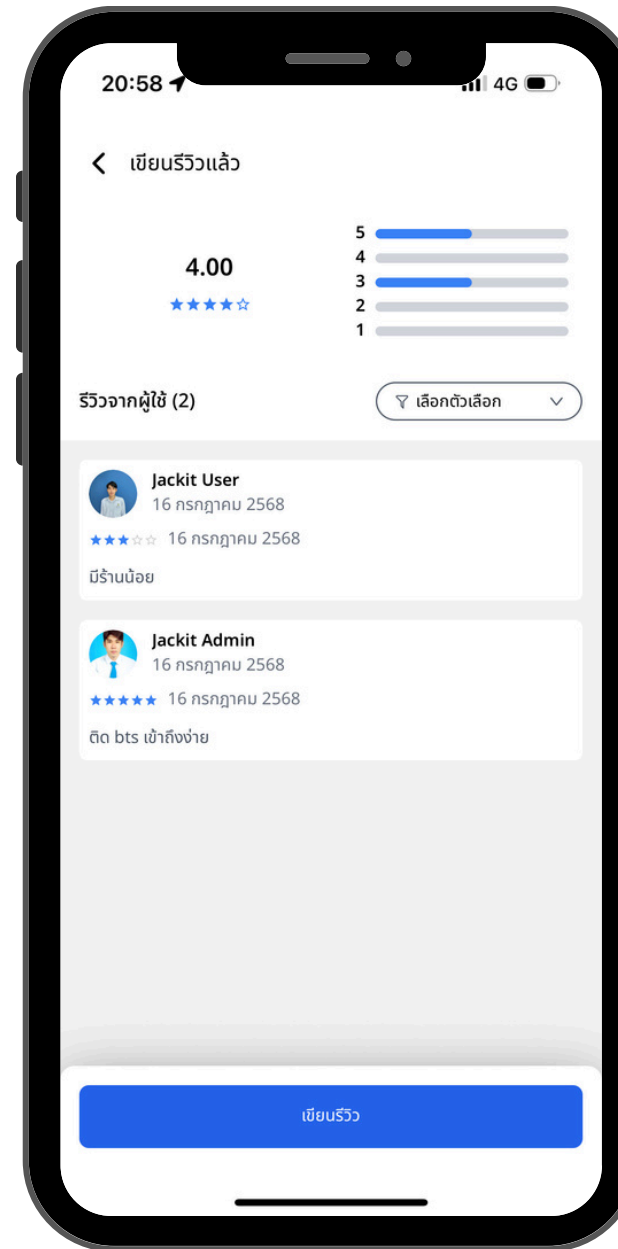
20:58 4G

เขียนรีวิวแล้ว

4.00

5
4
3
2
1

รีวิวจากผู้ใช้ (2)

เลือกตัวเลือก

Jackit User
16 กรกฎาคม 2568

16 กรกฎาคม 2568

มีร้านน้อย

Jackit Admin
16 กรกฎาคม 2568

16 กรกฎาคม 2568

ติด bts เข้าถึงง่าย

เขียนรีวิว